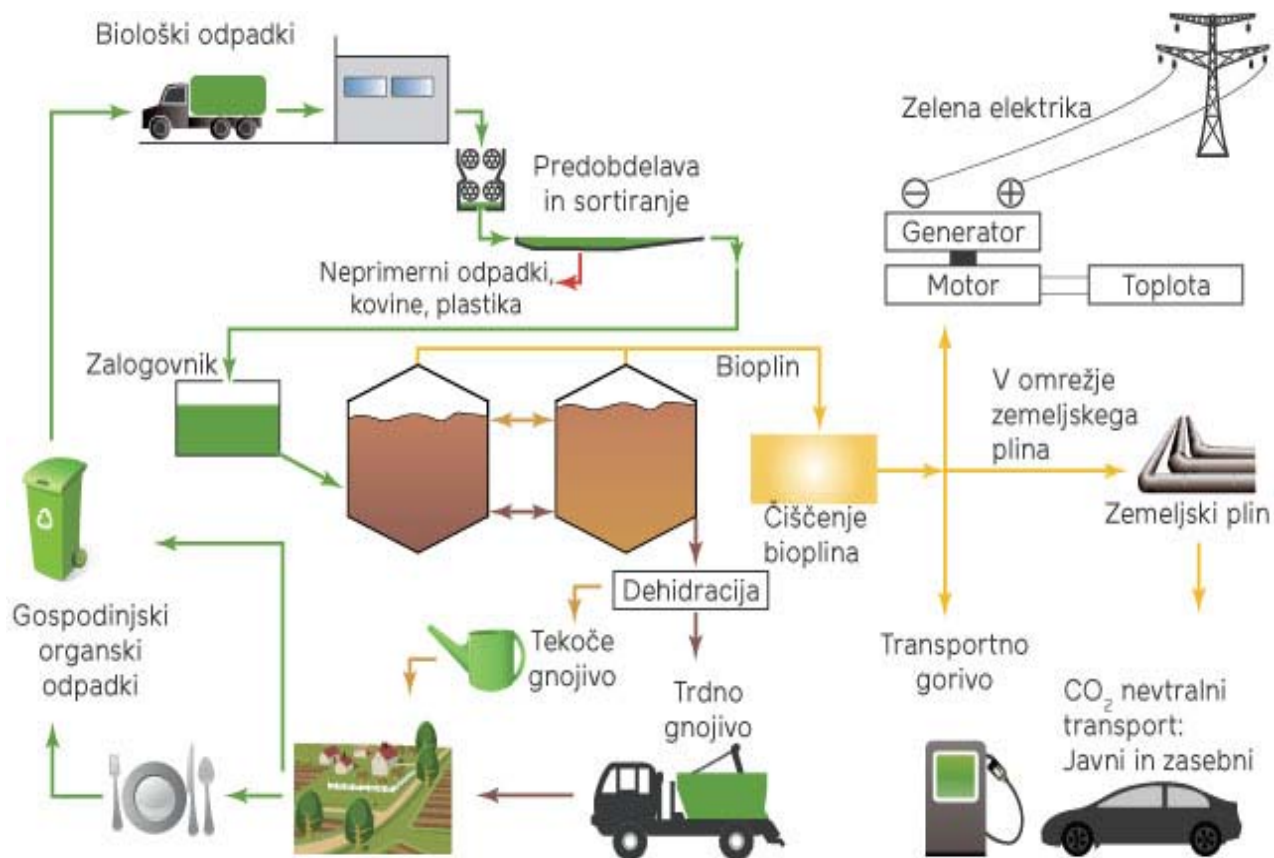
Biološki odpadki

Zelena elektrika

Predobdelava in sortiranje

Generator

Motor

Toplota

Neprimerni odpadki, kovine, plastika

Zalogovnik

Bioplin

V omrežje zemeljskega plina

Čiščenje bioplina

Zemeljski plin

Dehidracija

Gospodinjski organski odpadki

Tekoče gnojivo

Transportno gorivo

Trdno gnojivo

$CO_2$ nevtralni transport: Javni in zasebni